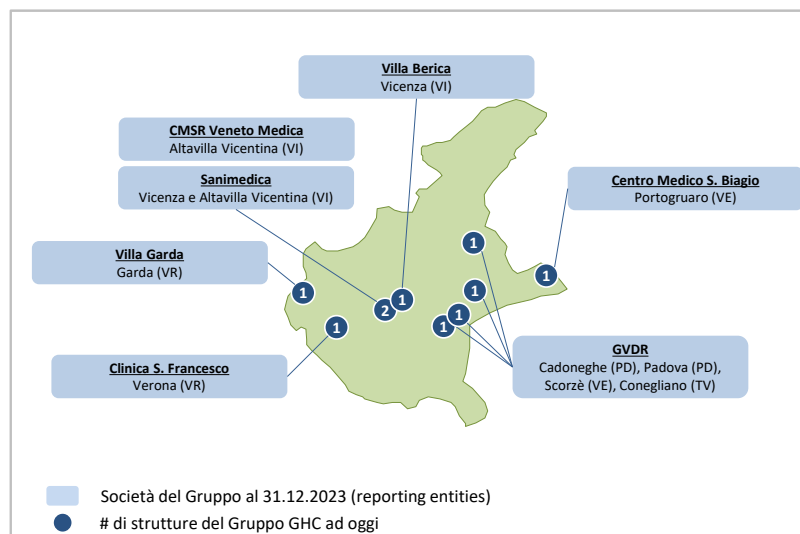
Villa Berica
Vicenza (VI)

CMSR Veneto Medica
Altavilla Vicentina (VI)

Sanimedica
Vicenza e Altavilla Vicentina (VI)

Centro Medico S. Biagio
Portogruaro (VE)

Villa Garda
Garda (VR)

1

1

1

2

1

1

1

1

1

Clinica S. Francesco
Verona (VR)

GVDR
Cadoneghe (PD), Padova (PD), Scorzè (VE), Conegliano (TV)

Società del Gruppo al 31.12.2023 (reporting entities)

# di strutture del Gruppo GHC ad oggi